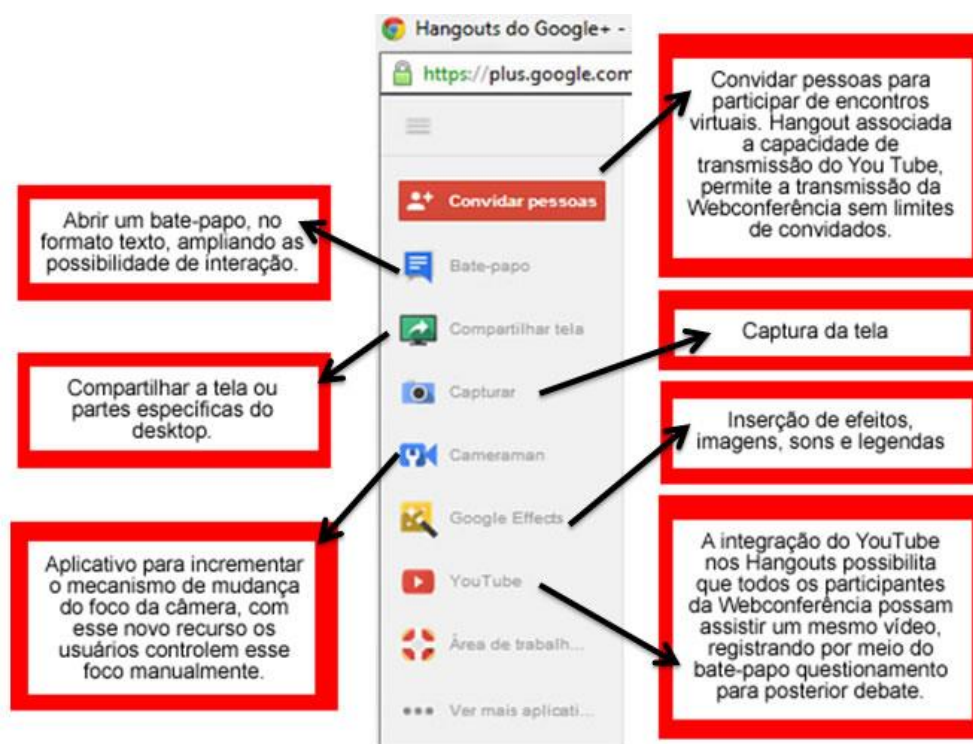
Hangouts do Google+ -

https://plus.google.com

Convidar pessoas

Bate-papo

Compartilhar tela

Capturar

Cameraman

Google Effects

YouTube

Área de trabalh...

Ver mais aplicati...

Convidar pessoas para participar de encontros virtuais. Hangout associada a capacidade de transmissão do You Tube, permite a transmissão da Webconferência sem limites de convidados.

Abrir um bate-papo, no formato texto, ampliando as possibilidade de interação.

Captura da tela

Compartilhar a tela ou partes específicas do desktop.

Inserção de efeitos, imagens, sons e legendas

Aplicativo para incrementar o mecanismo de mudança do foco da câmera, com esse novo recurso os usuários controlem esse foco manualmente.

A integração do YouTube nos Hangouts possibilita que todos os participantes da Webconferência possam assistir um mesmo vídeo, registrando por meio do bate-papo questionamento para posterior debate.